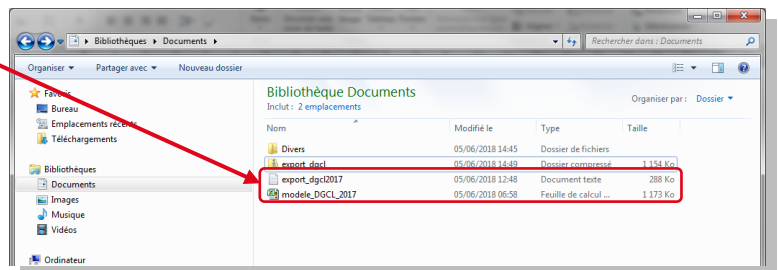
Bibliothèques ▸ Documents ▸

Rechercher dans : Documents

Organiser ▾ Partager avec ▾ Nouveau dossier

Favoris
Bureau
Emplacements récents
Téléchargements

Bibliothèques
Documents
Images
Musique
Vidéos

Ordinateur

Bibliothèque Documents
Inclut : 2 emplacements

Organiser par : Dossier ▾

| Nom | Modifié le | Type | Taille |
|---|---|---|---|
| Divers | 05/06/2018 14:45 | Dossier de fichiers | |
| export_dgcl | 05/06/2018 14:49 | Dossier compressé | 1 154 Ko |
| export_dgcl2017 | 05/06/2018 12:48 | Document texte | 288 Ko |
| modele_DGCL_2017 | 05/06/2018 06:58 | Feuille de calcul ... | 1 173 Ko |